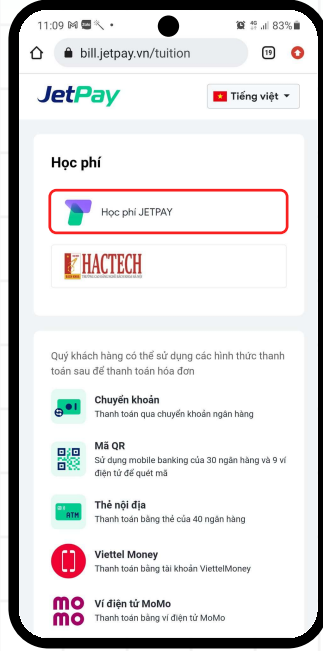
11:09 83%

bill.jetpay.vn/tuition

19

JetPay

Tiếng việt

Học phí

Học phí JETPAY

HACTECH

Quý khách hàng có thể sử dụng các hình thức thanh toán sau để thanh toán hóa đơn

Chuyển khoản
Thanh toán qua chuyển khoản ngân hàng

Mã QR
Sử dụng mobile banking của 30 ngân hàng và 9 ví điện tử để quét mã

ATM

Thẻ nội địa
Thanh toán bằng thẻ của 40 ngân hàng

Viettel Money
Thanh toán bằng tài khoản ViettelMoney

mo mo

Ví điện tử MoMo
Thanh toán bằng ví điện tử MoMo